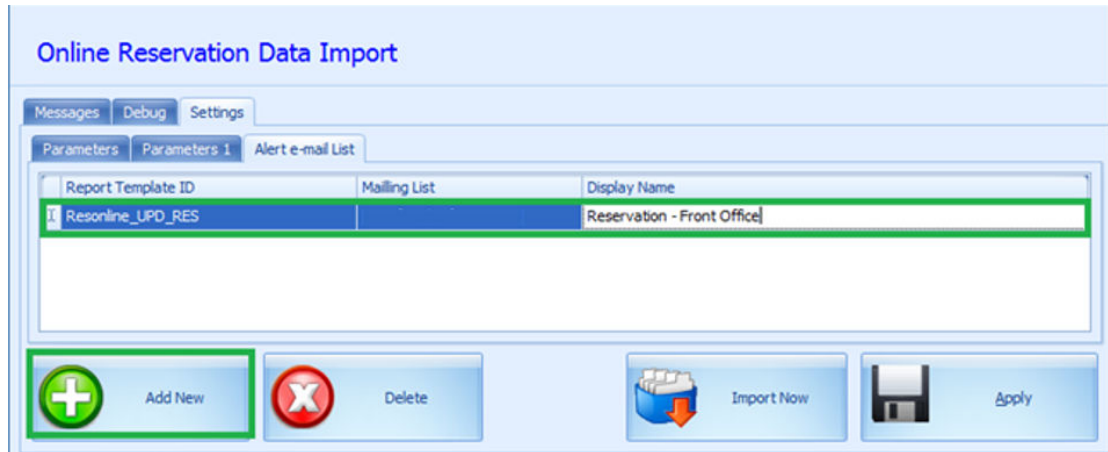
Online Reservation Data Import

Messages Debug Settings

Parameters Parameters 1 Alert e-mail List

| | Report Template ID | Mailing List | Display Name |
|---|---|---|---|
| I | Resonline_UPD_RES | | Reservation - Front Office |

Add New

Delete

Import Now

Apply